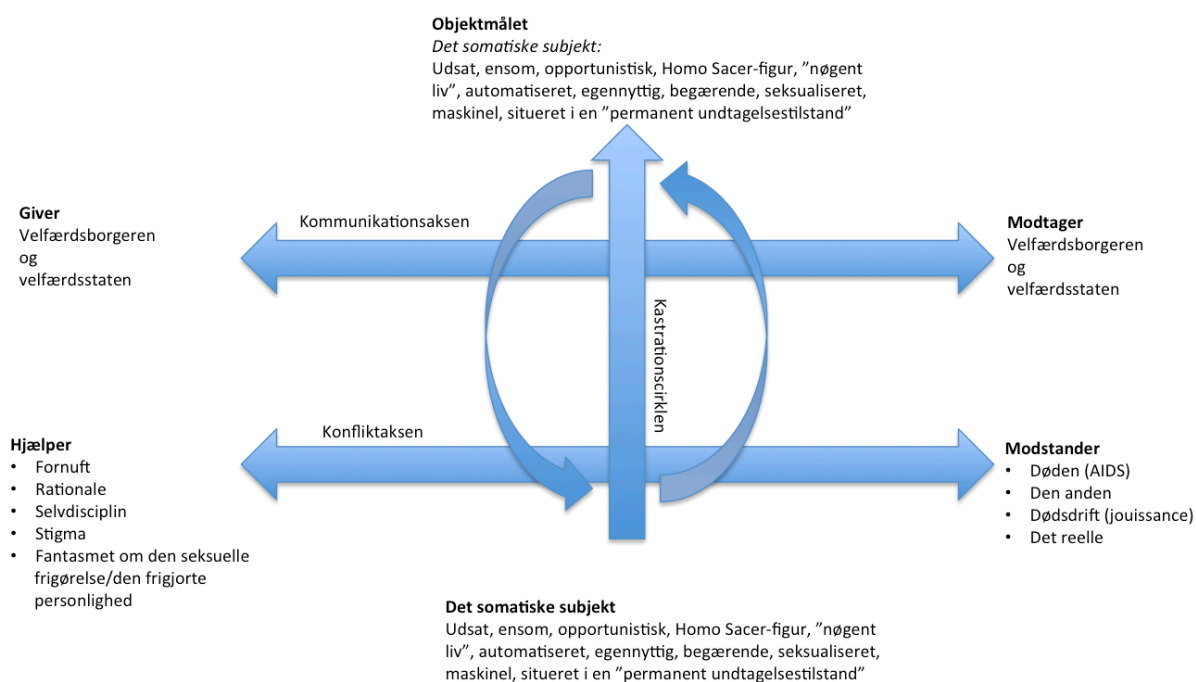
**Objektmålet**
*Det somatiske subjekt:*
Udsat, ensom, opportunistisk, Homo Sacer-figur, "nøgent liv", automatiseret, egennyttig, begærende, seksualiseret, maskinel, situeret i en "permanent undtagelsestilstand"

**Giver**
Velfærdsborgeren
og
velfærdsstaten

Kommunikationsaksen

**Modtager**
Velfærdsborgeren
og
velfærdsstaten

Kastrationscirklen

Konfliktaksen

**Hjælper**
- Fornuft
- Rationale
- Selvdisciplin
- Stigma
- Fantasmet om den seksuelle frigørelse/den frigjorte personlighed

**Modstander**
- Døden (AIDS)
- Den anden
- Dødsdrift (jouissance)
- Det reelle

**Det somatiske subjekt**
Udsat, ensom, opportunistisk, Homo Sacer-figur, "nøgent liv", automatiseret, egennyttig, begærende, seksualiseret, maskinel, situeret i en "permanent undtagelsestilstand"